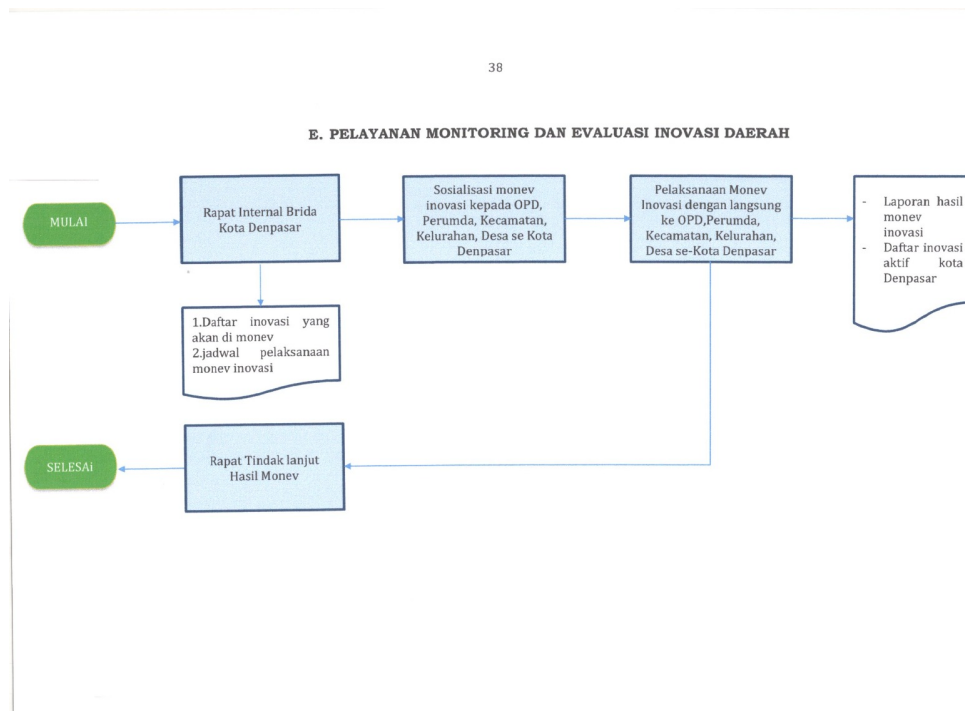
38

E. PELAYANAN MONITORING DAN EVALUASI INOVASI DAERAH

MULAI

Rapat Internal Brida Kota Denpasar

Sosialisasi monev inovasi kepada OPD, Perumda, Kecamatan, Kelurahan, Desa se Kota Denpasar

Pelaksanaan Monev Inovasi dengan langsung ke OPD,Perumda, Kecamatan, Kelurahan, Desa se-Kota Denpasar

- Laporan hasil monev inovasi
- Daftar inovasi aktif kota Denpasar

1.Daftar inovasi yang akan di monev
2.jadwal pelaksanaan monev inovasi

SELESAi

Rapat Tindak lanjut Hasil Monev